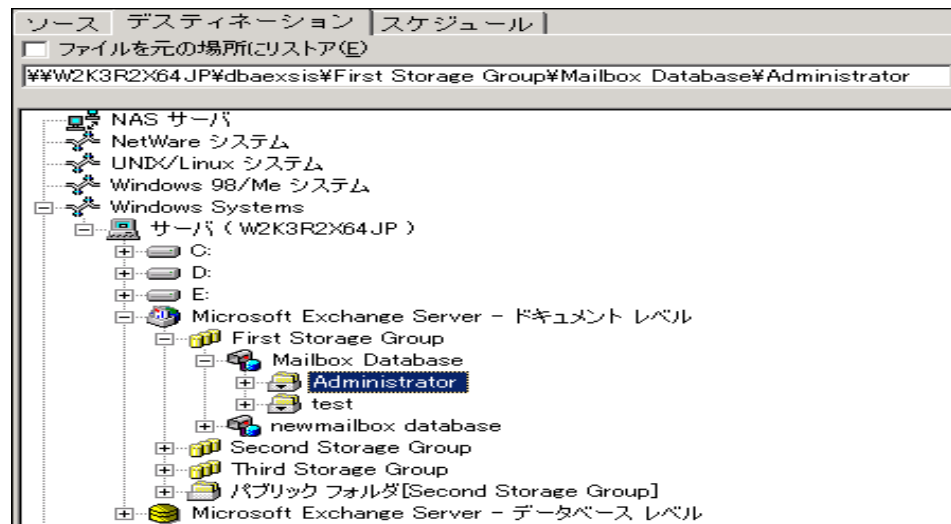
ソース デスティネーション スケジュール

ファイルを元の場所にリストア(E)

¥¥W2K3R2X64JP¥dbaexsis¥First Storage Group¥Mailbox Database¥Administrator

NAS サーバ
NetWare システム
UNIX/Linux システム
Windows 98/Me システム
Windows Systems
サーバ ( W2K3R2X64JP )
C:
D:
E:
Microsoft Exchange Server - ドキュメント レベル
First Storage Group
Mailbox Database
Administrator
test
newmailbox database
Second Storage Group
Third Storage Group
パブリック フォルダ[Second Storage Group]
Microsoft Exchange Server - データベース レベル